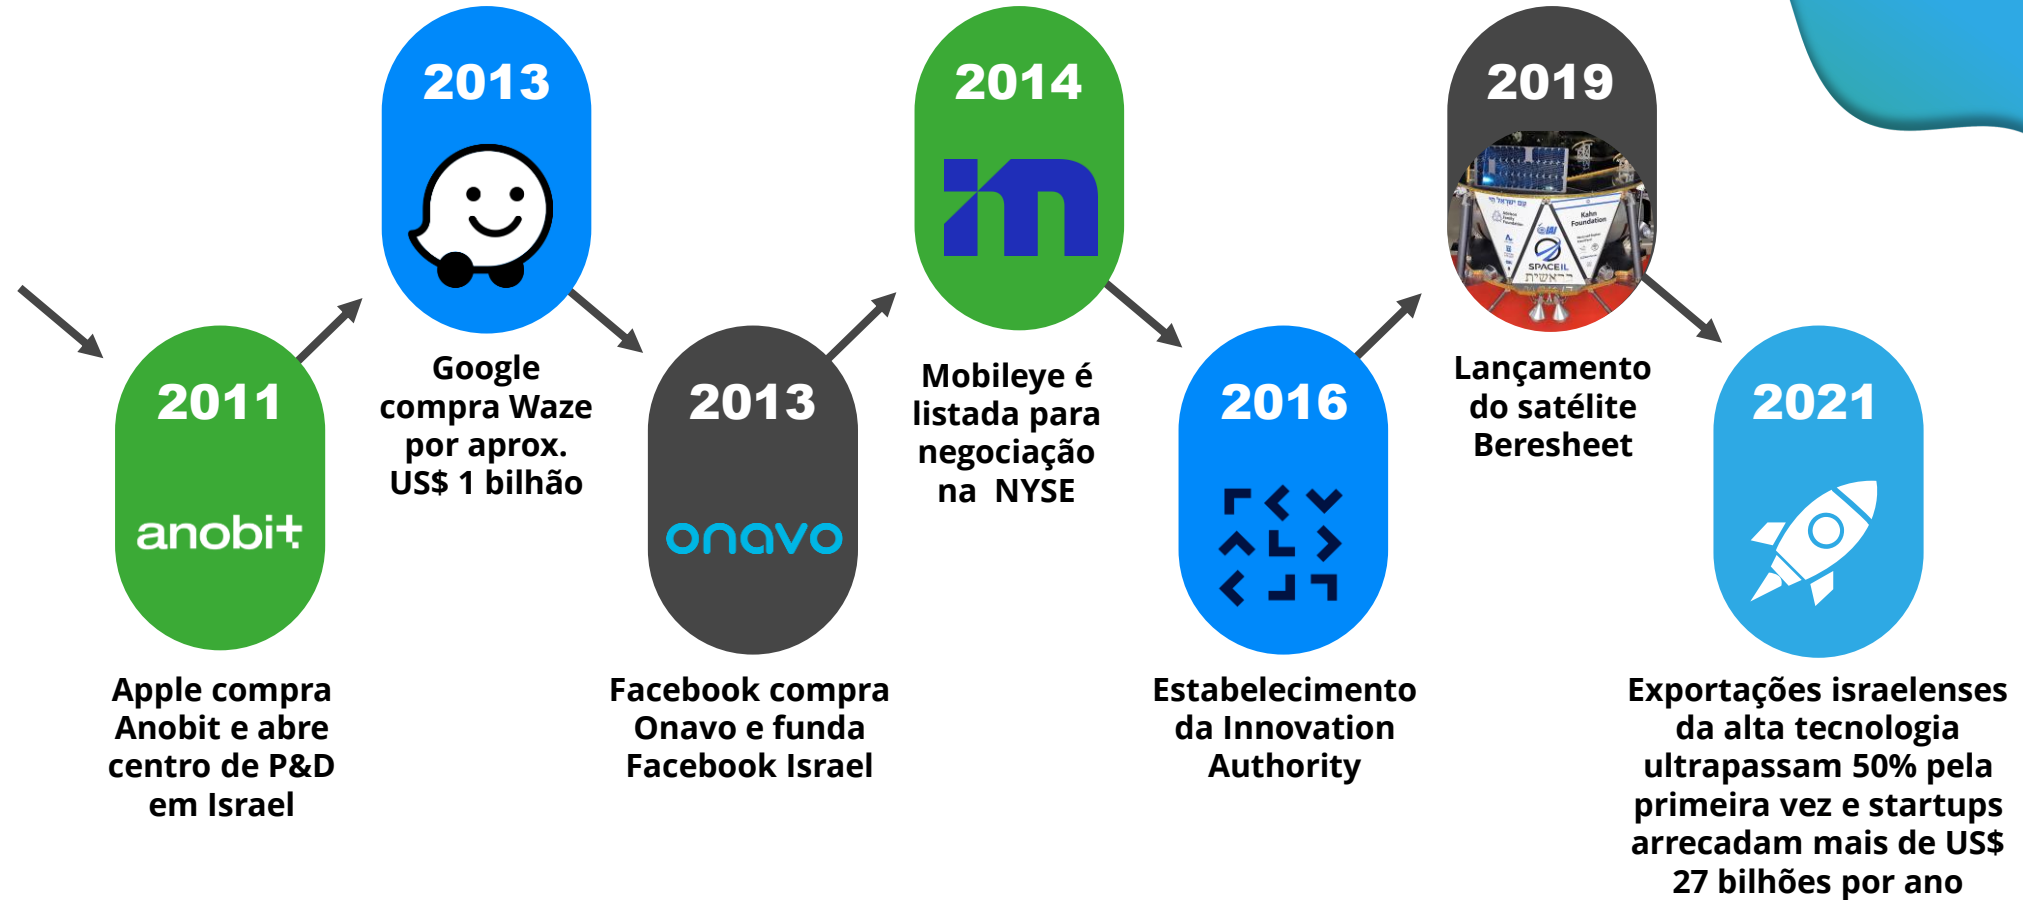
2011

anobit

Apple compra Anobit e abre centro de P&D em Israel

2013

Google compra Waze por aprox. US$ 1 bilhão

2013

onavo

Facebook compra Onavo e funda Facebook Israel

2014

Mobileye é listada para negociação na NYSE

2016

Estabelecimento da Innovation Authority

2019

SPACEIL

Kahn Foundation

בראשית

Lançamento do satélite Beresheet

2021

Exportações israelenses da alta tecnologia ultrapassam 50% pela primeira vez e startups arrecadam mais de US$ 27 bilhões por ano